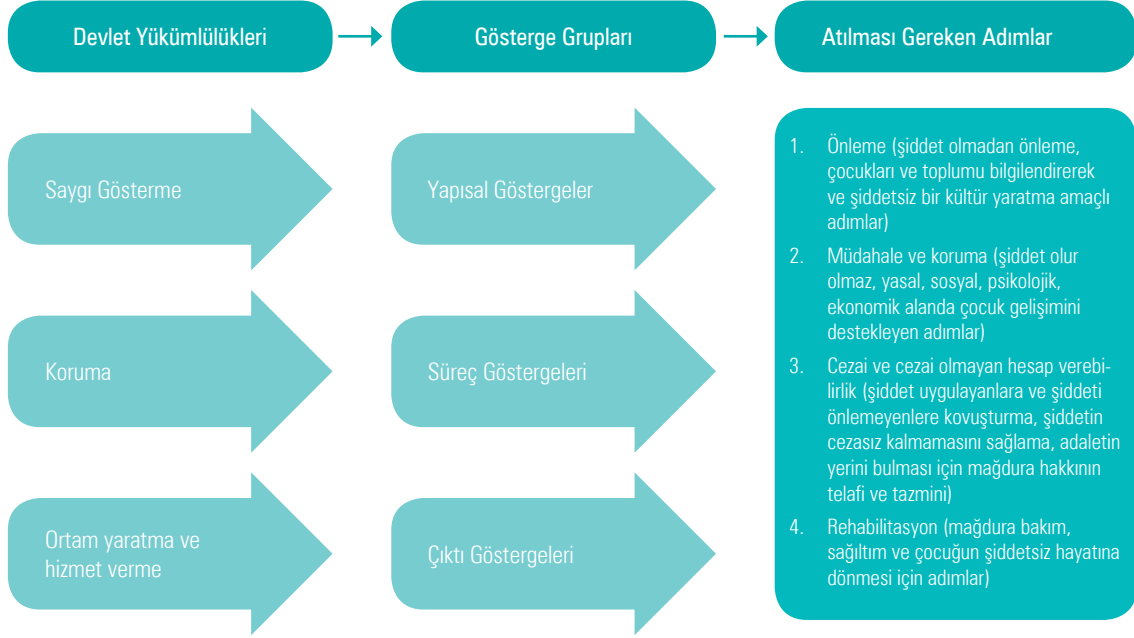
Devlet Yükümlülükleri

Gösterge Grupları

Atılması Gereken Adımlar

Saygı Gösterme

Koruma

Ortam yaratma ve hizmet verme

Yapısal Göstergeler

Süreç Göstergeleri

Çıktı Göstergeleri

1. Önleme (şiddet olmadan önleme, çocukları ve toplumu bilgilendirerek ve şiddetsiz bir kültür yaratma amaçlı adımlar)

2. Müdahale ve koruma (şiddet olur olmaz, yasal, sosyal, psikolojik, ekonomik alanda çocuk gelişimini destekleyen adımlar)

3. Cezai ve cezai olmayan hesap verebilirlik (şiddet uygulayanlara ve şiddeti önlemeyenlere kovuşturma, şiddetin cezasız kalmamasını sağlama, adaletin yerini bulması için mağdura hakkının telafi ve tazmini)

4. Rehabilitasyon (mağdura bakım, sağıltım ve çocuğun şiddetsiz hayatına dönmesi için adımlar)